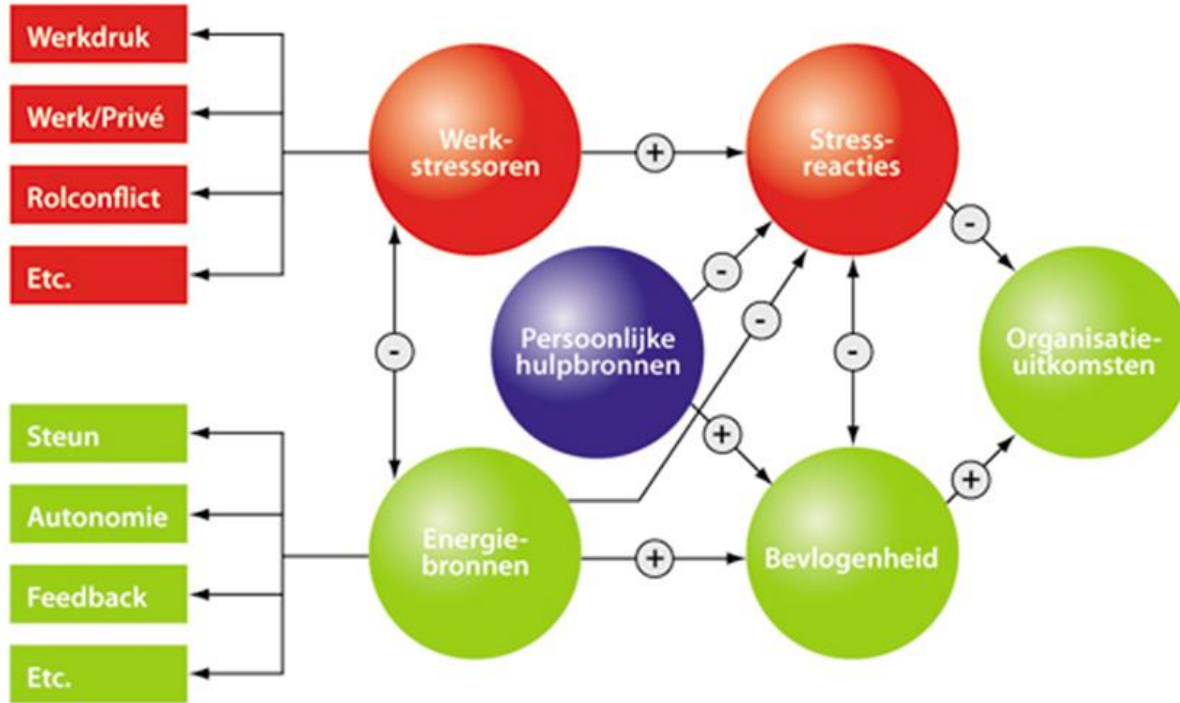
Werkdruk

Werk/Privé

Rolconflict

Etc.

Werkstressoren

+

Stressreacties

-

-

Persoonlijke hulpbronnen

-

-

-

Organisatieuitkomsten

Steun

Autonomie

Feedback

Etc.

+

Energiebronnen

+

Bevlogenheid

+